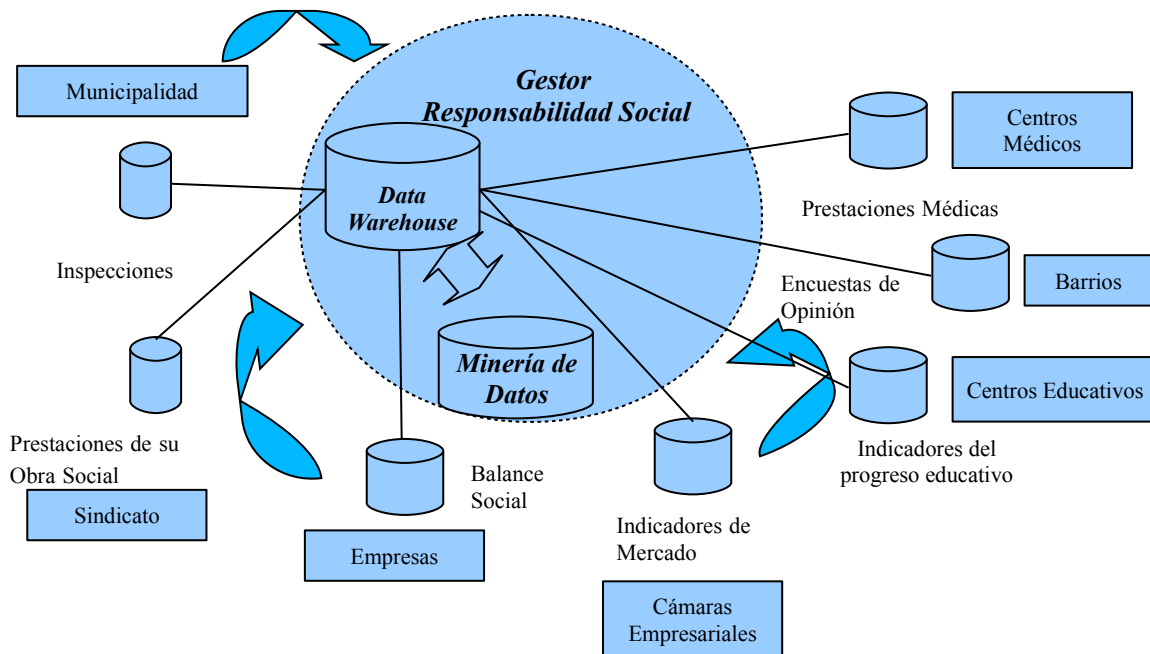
Gestor
Responsabilidad Social

Municipalidad

Centros Médicos

Data Warehouse

Prestaciones Médicas

Inspecciones

Barrios

Encuestas de Opinión

Minería de Datos

Centros Educativos

Prestaciones de su Obra Social

Indicadores del progreso educativo

Balance Social

Sindicato

Indicadores de Mercado

Empresas

Cámaras Empresariales